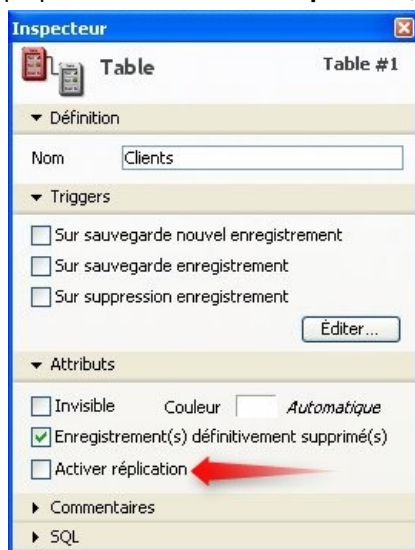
Inspecteur

Table

Table #1

▾ Définition

Nom Clients

▾ Triggers

Sur sauvegarde nouvel enregistrement

Sur sauvegarde enregistrement

Sur suppression enregistrement

Éditer...

▾ Attributs

Invisible Couleur Automatique

Enregistrement(s) définitivement supprimé(s)

Activer réplication

▸ Commentaires

▸ SQL